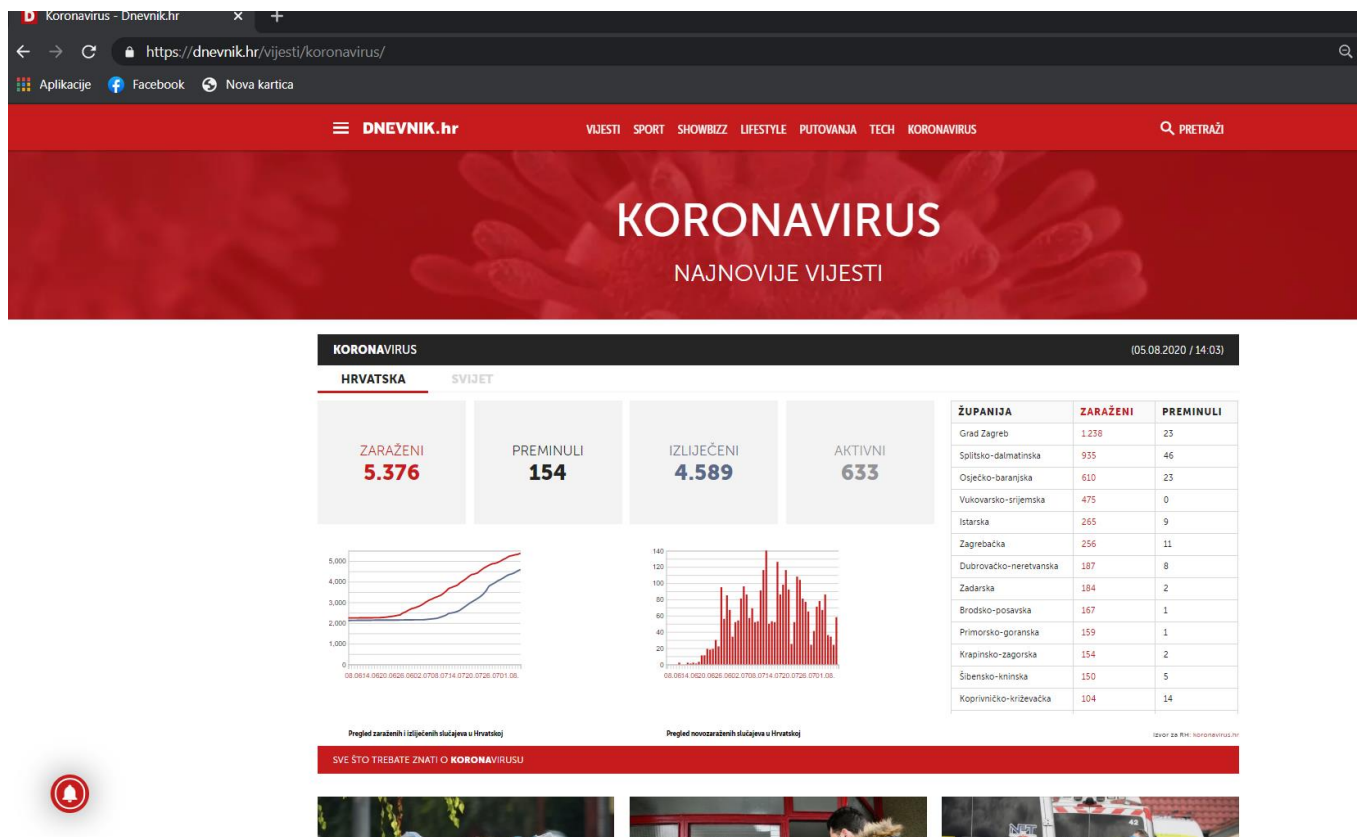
Koronavirus - Dnevnik.hr
https://dnevnik.hr/vijesti/koronavirus/
Aplikacije Facebook Nova kartica

DNEVNIK.hr
VIJESTI SPORT SHOWBIZZ LIFESTYLE PUTOVANJA TECH KORONAVIRUS
PRETRAŽI

KORONAVIRUS
NAJNOVIJE VIJESTI

KORONAVIRUS (05.08.2020 / 14:03)
HRVATSKA SVIJET

ZARAŽENI 5.376
PREMINULI 154
IZLIJEČENI 4.589
AKTIVNI 633

| ŽUPANIJA | ZARAŽENI | PREMINULI |
|---|---|---|
| Grad Zagreb | 1.238 | 23 |
| Splitsko-dalmatinska | 935 | 46 |
| Osječko-baranjska | 610 | 23 |
| Vukovarsko-srijemska | 475 | 0 |
| Istarska | 265 | 9 |
| Zagrebačka | 256 | 11 |
| Dubrovačko-neretvanska | 187 | 8 |
| Zadarska | 184 | 2 |
| Brodsko-posavska | 167 | 1 |
| Primorsko-goranska | 159 | 1 |
| Krapinsko-zagorska | 154 | 2 |
| Šibensko-kninska | 150 | 5 |
| Koprivničko-križevačka | 104 | 14 |

5,000
4,000
3,000
2,000
1,000
0
08.0614.0620.0626.0602.0708.0714.0720.0726.0701.08.

140
120
100
80
60
40
20
0
08.0614.0620.0626.0602.0708.0714.0720.0726.0701.08.

Pregled zaraženih i izliječenih slučajeva u Hrvatskoj
Pregled novozaraženih slučajeva u Hrvatskoj
Izvor za RH: koronavirus.hr

SVE ŠTO TREBATE ZNATI O KORONAVIRUSU